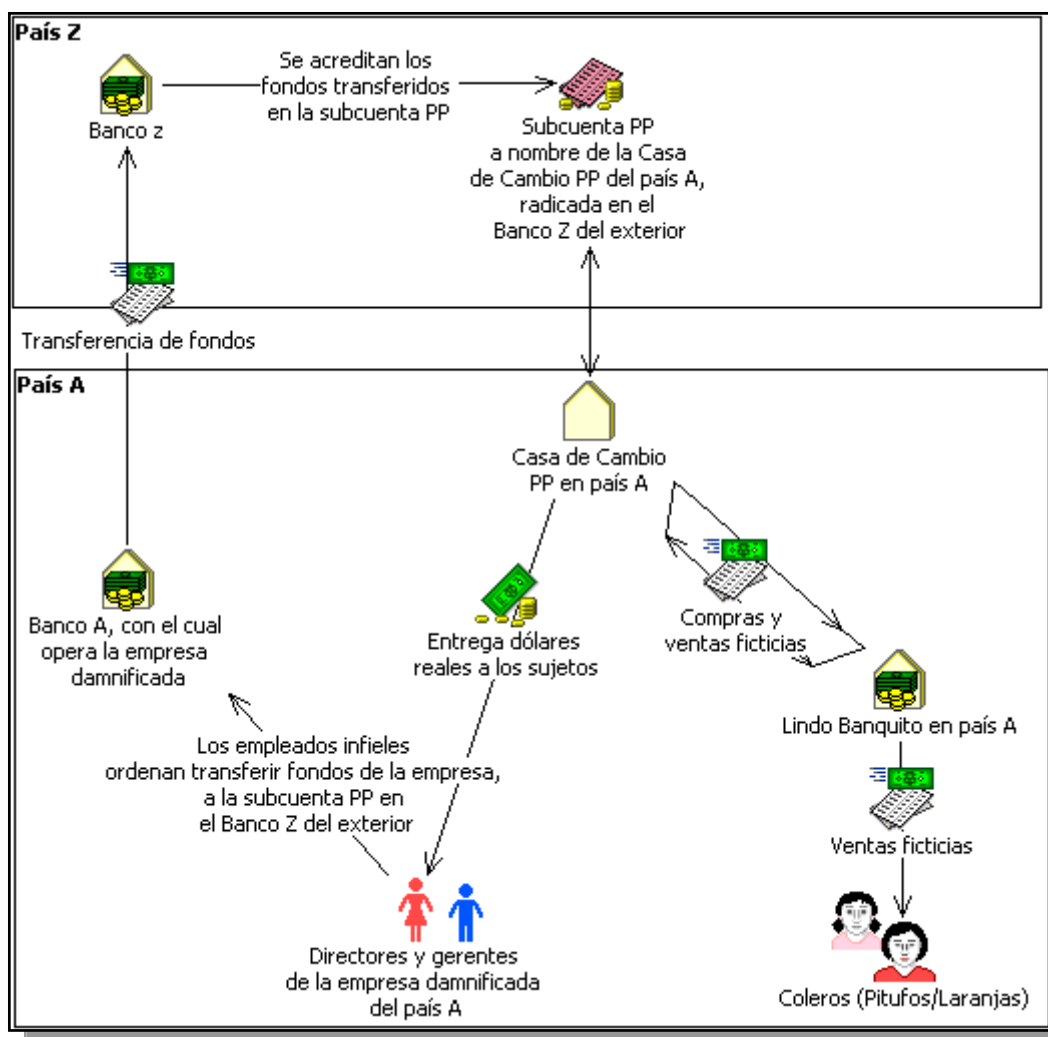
País Z

Banco z

Se acreditan los fondos transferidos en la subcuenta PP

Subcuenta PP a nombre de la Casa de Cambio PP del país A, radicada en el Banco Z del exterior

Transferencia de fondos

País A

Casa de Cambio PP en país A

Banco A, con el cual opera la empresa damnificada

Entrega dólares reales a los sujetos

Compras y ventas ficticias

Lindo Banquito en país A

Los empleados infieles ordenan transferir fondos de la empresa, a la subcuenta PP en el Banco Z del exterior

Ventas ficticias

Directores y gerentes de la empresa damnificada del país A

Coleros (Pitufos/Laranjas)